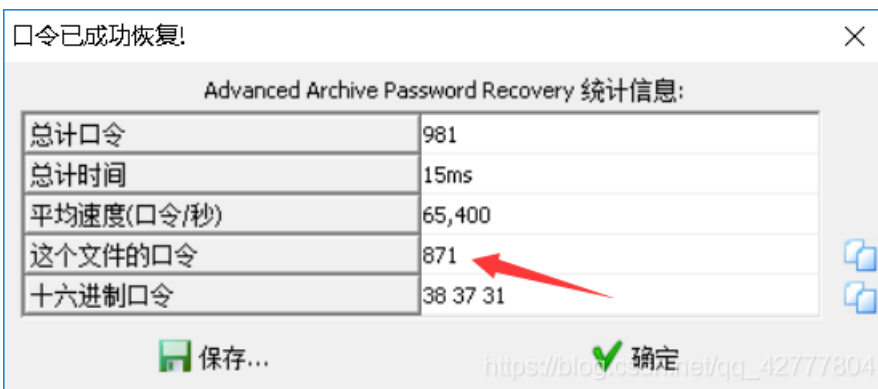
口令已成功恢复!

Advanced Archive Password Recovery 统计信息:

| | |
|---|---|
| 总计口令 | 981 |
| 总计时间 | 15ms |
| 平均速度(口令/秒) | 65,400 |
| 这个文件的口令 | 871 |
| 十六进制口令 | 38 37 31 |

保存...

确定

https://blog.csdn.net/qq_42777804